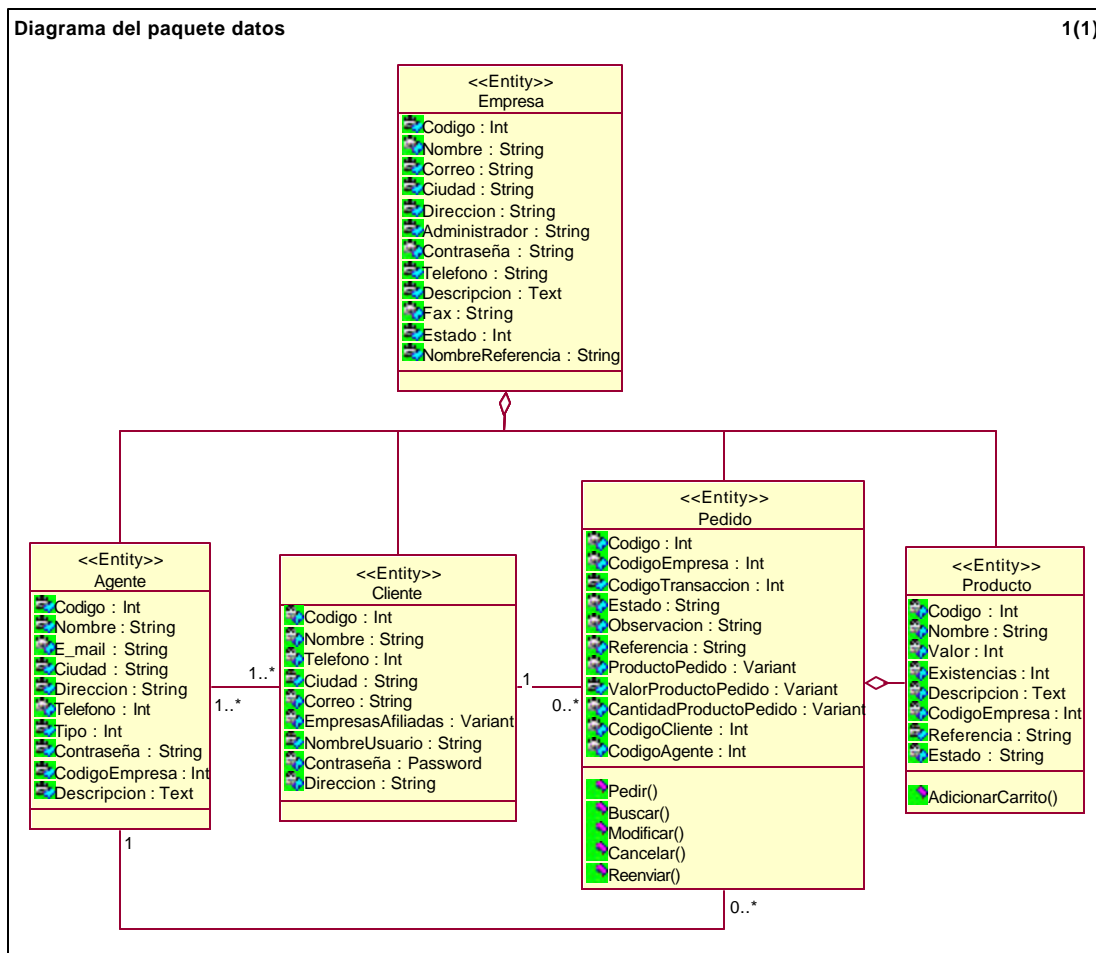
Diagrama del paquete datos

1(1)

<<Entity>>
Empresa

Codigo : Int
Nombre : String
Correo : String
Ciudad : String
Direccion : String
Administrador : String
Contraseña : String
Telefono : String
Descripcion : Text
Fax : String
Estado : Int
NombreReferencia : String

<<Entity>>
Agente

Codigo : Int
Nombre : String
E_mail : String
Ciudad : String
Direccion : String
Telefono : Int
Tipo : Int
Contraseña : String
CodigoEmpresa : Int
Descripcion : Text

<<Entity>>
Cliente

Codigo : Int
Nombre : String
Telefono : Int
Ciudad : String
Correo : String
EmpresasAfiliadas : Variant
NombreUsuario : String
Contraseña : Password
Direccion : String

<<Entity>>
Pedido

Codigo : Int
CodigoEmpresa : Int
CodigoTransaccion : Int
Estado : String
Observacion : String
Referencia : String
ProductoPedido : Variant
ValorProductoPedido : Variant
CantidadProductoPedido : Variant
CodigoCliente : Int
CodigoAgente : Int

Pedir()
Buscar()
Modificar()
Cancelar()
Reenviar()

<<Entity>>
Producto

Codigo : Int
Nombre : String
Valor : Int
Existencias : Int
Descripcion : Text
CodigoEmpresa : Int
Referencia : String
Estado : String

AdicionarCarrito()

1..*
1..*
1
0..*
1
0..*